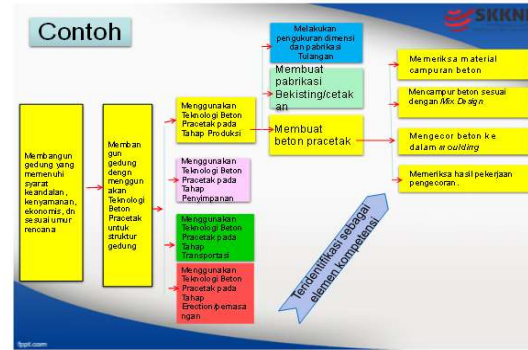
Contoh

SKKNI

Membangun gedung yang memenuhi syarat keandalan, kenyamanan, ekonomis, dn sesuai umur rencana

Membangun gedung dengn menggunakan Teknologi Beton Pracetak untuk struktur gedung

Menggunakan Teknologi Beton Pracetak pada Tahap Produksi

Menggunakan Teknologi Beton Pracetak pada Tahap Penyimpanan

Menggunakan Teknologi Beton Pracetak pada Tahap Transportasi

Menggunakan Teknologi Beton Pracetak pada Tahap Erection/pemasangan

Melakukan pengukuran dimensi dan pabrikasi Tulangan

Membuat pabrikasi Bekisting/cetakan

Membuat beton pracetak

Memeriksa material campuran beton

Mencampur beton sesuai dengan Mix Design

Mengecor beton ke dalam moulding

Memeriksa hasil pekerjaan pengecoran.

Teridentifikasi sebagai elemen kompetensi

fppt.com